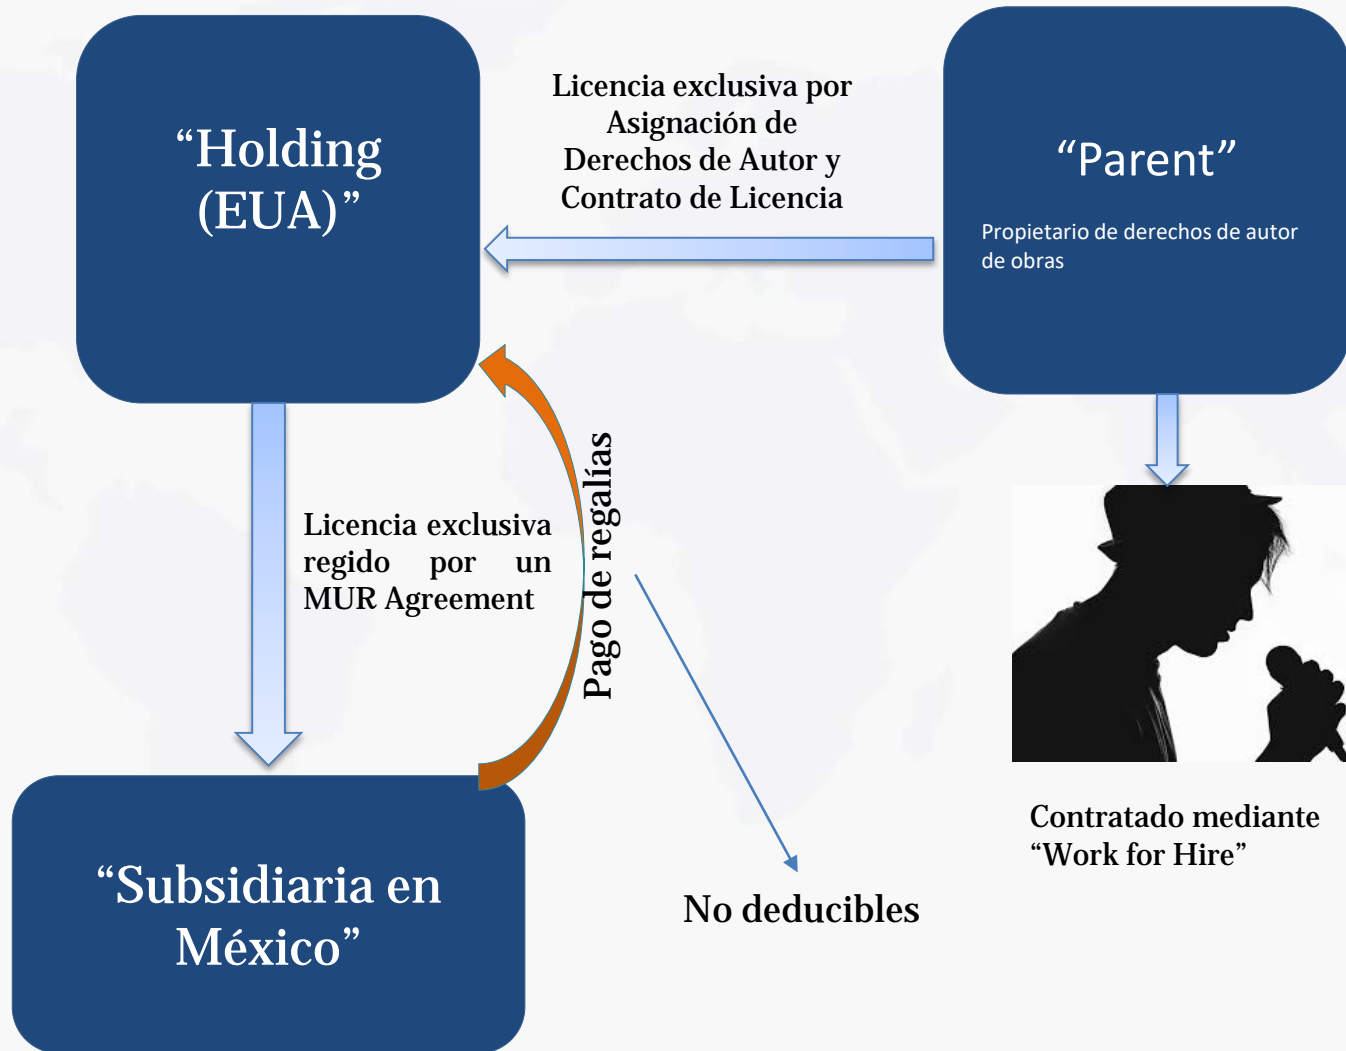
“Holding (EUA)”

Licencia exclusiva por Asignación de Derechos de Autor y Contrato de Licencia

“Parent”

Propietario de derechos de autor de obras

Licencia exclusiva regido por un MUR Agreement

Pago de regalías

Contratado mediante “Work for Hire”

“Subsidiaria en México”

No deducibles